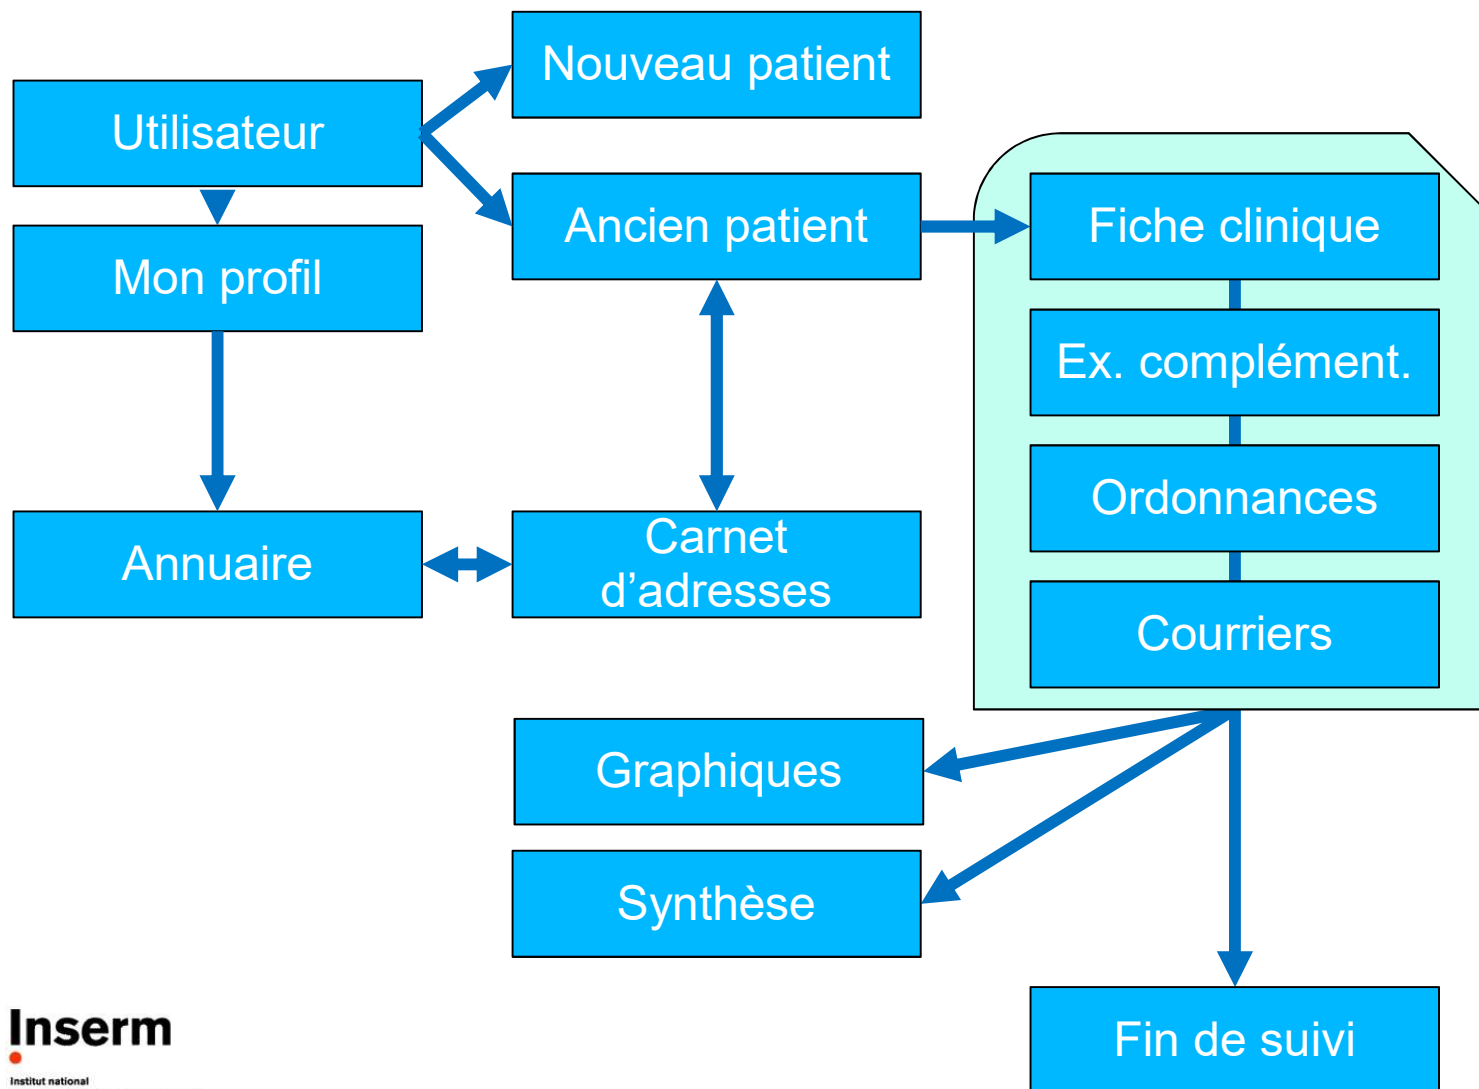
Utilisateur

Nouveau patient

Ancien patient

Mon profil

Fiche clinique

Ex. complément.

Ordonnances

Courriers

Annuaire

Carnet d’adresses

Graphiques

Synthèse

Fin de suivi

Inserm

Institut national